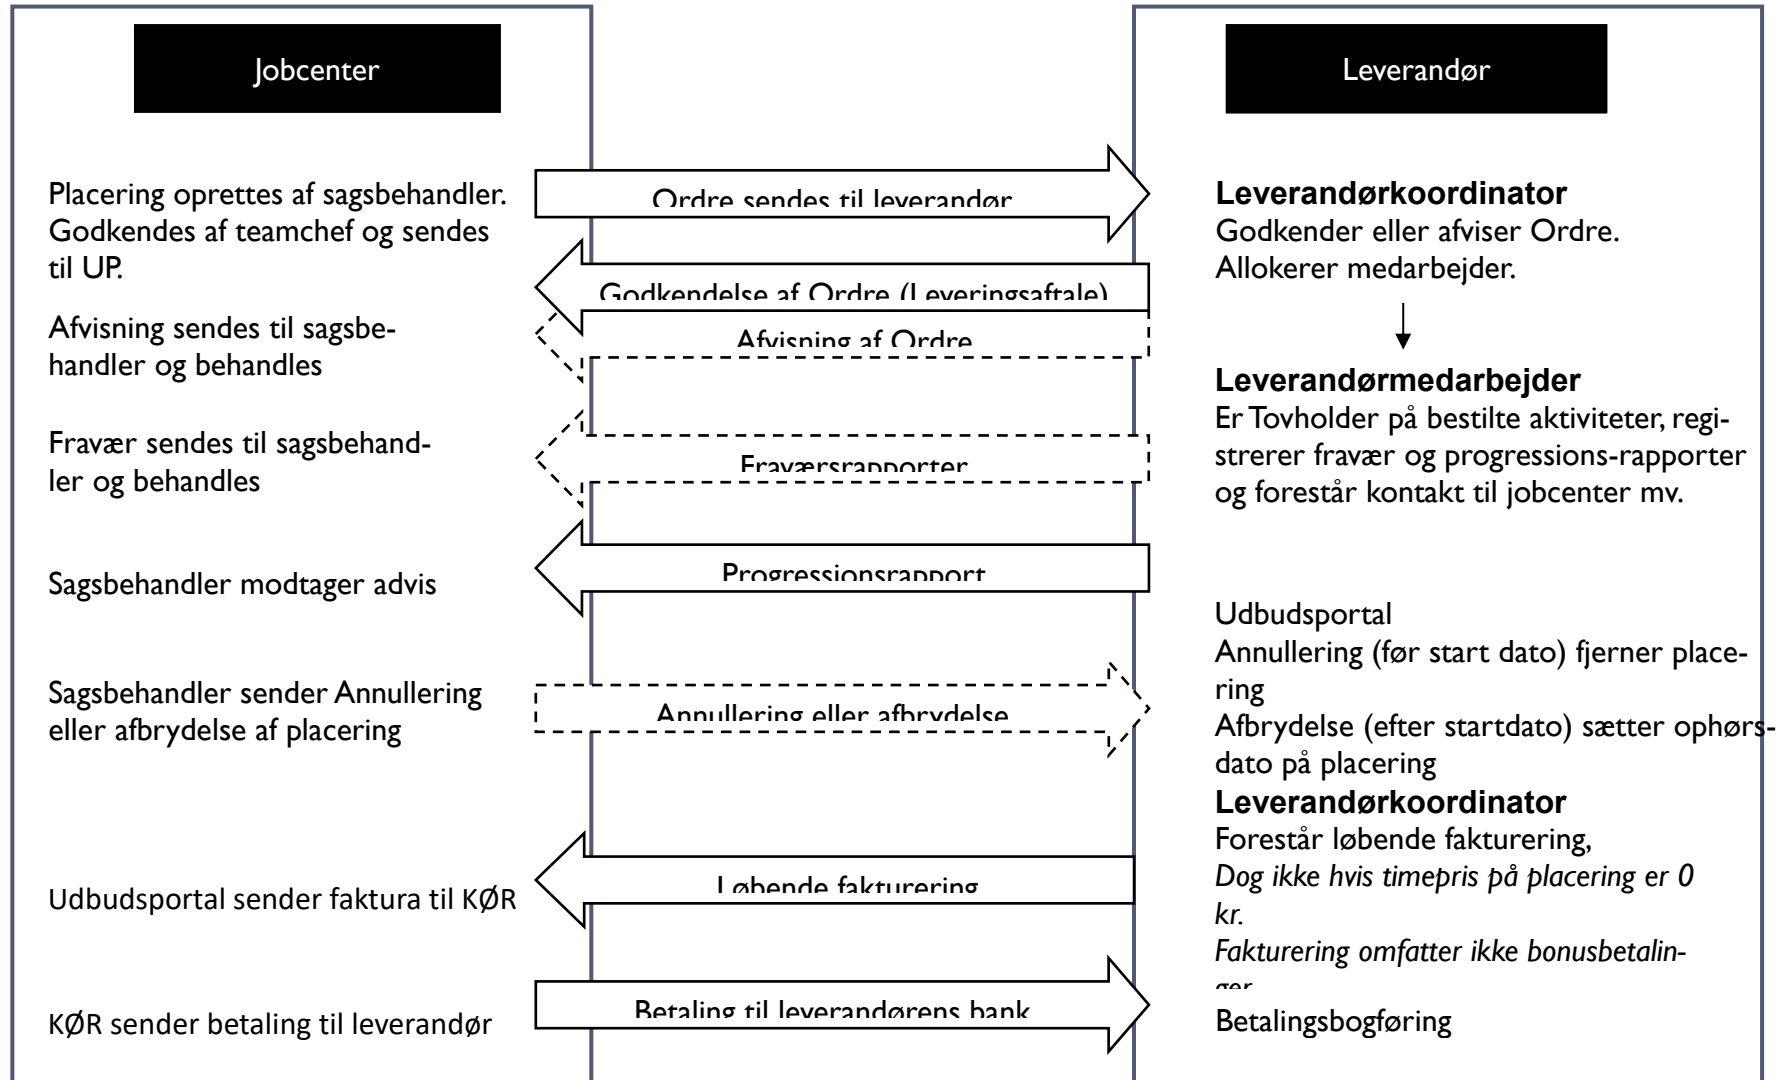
Jobcenter

Leverandør

Placering oprettes af sagsbehandler. Godkendes af teamchef og sendes til UP.

Ordre sendes til leverandør

Leverandørkoordinator
Godkender eller afviser Ordre.
Allokerer medarbejder.

Godkendelse af Ordre (Leveringsaftale)

Afvisning sendes til sagsbehandler og behandles

Afvisning af Ordre

Leverandørmedarbejder
Er Tovholder på bestilte aktiviteter, registrerer fravær og progressions-rapporter og forestår kontakt til jobcenter mv.

Fravær sendes til sagsbehandler og behandles

Fraværsrapporter

Sagsbehandler modtager advis

Progressionsrapport

Udbudsportal
Annullering (før start dato) fjerner placering
Afbrydelse (efter startdato) sætter ophørsdato på placering

Sagsbehandler sender Annullering eller afbrydelse af placering

Annullering eller afbrydelse

Leverandørkoordinator
Forestår løbende fakturering,
*Dog ikke hvis timepris på placering er 0 kr.*
*Fakturering omfatter ikke bonusbetalinger*

Udbudsportal sender faktura til KØR

Løbende fakturering

KØR sender betaling til leverandør

Betaling til leverandørens bank

Betalingsbogføring